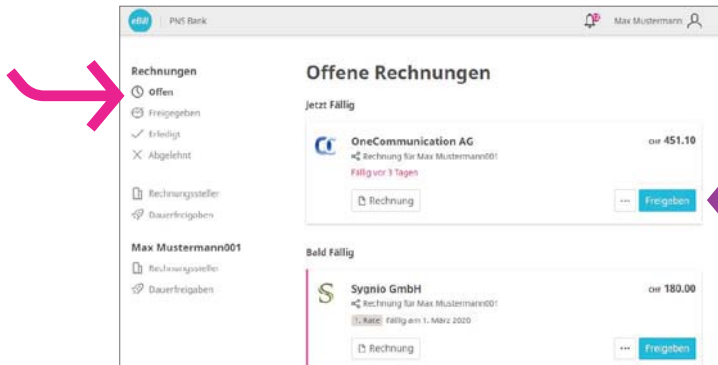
eBill PNS Bank

Max Mustermann

Rechnungen

Offen

Freigegeben

Erledigt

Abgelehnt

Rechnungssteller

Dauerfreigaben

Max Mustermann001

Rechnungssteller

Dauerfreigaben

Offene Rechnungen

Jetzt Fällig

OneCommunication AG

Rechnung für Max Mustermann001

Fällig vor 3 Tagen

CHF 451.10

Rechnung

···

Freigeben

Bald Fällig

Sygnio GmbH

Rechnung für Max Mustermann001

1. Rate Fällig am 1. März 2020

CHF 180.00

Rechnung

···

Freigeben